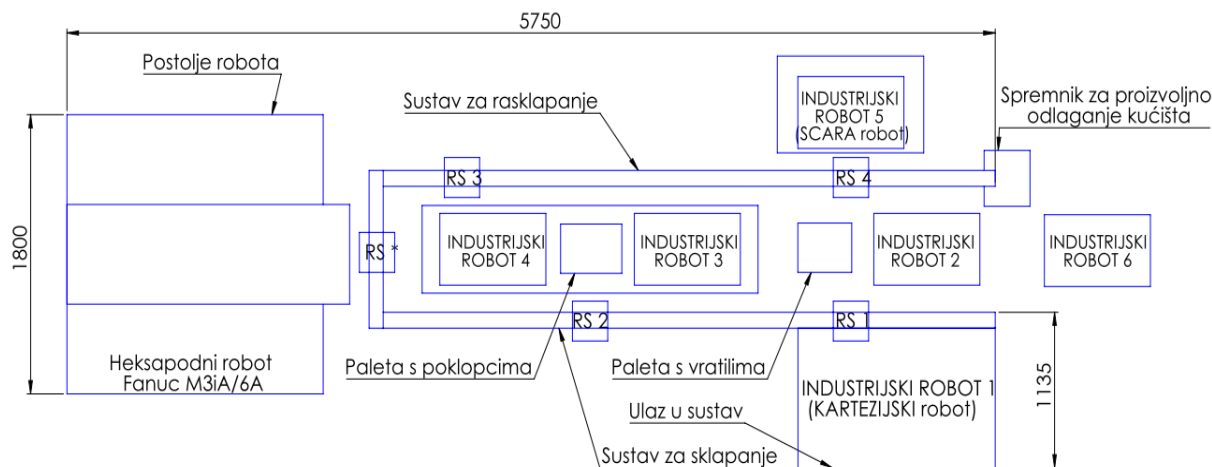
5750

Postolje robota

Sustav za rasklapanje

INDUSTRIJSKI ROBOT 5 (SCARA robot)

Spremnik za proizvoljno odlaganje kućišta

1800

RS 3

RS 4

RS *

INDUSTRIJSKI ROBOT 4

INDUSTRIJSKI ROBOT 3

INDUSTRIJSKI ROBOT 2

INDUSTRIJSKI ROBOT 6

RS 2

RS 1

Heksapodni robot Fanuc M3iA/6A

Paleta s poklopcima

Paleta s vratilima

INDUSTRIJSKI ROBOT 1 (KARTEZIJSKI robot)

1135

Ulaz u sustav

Sustav za sklapanje